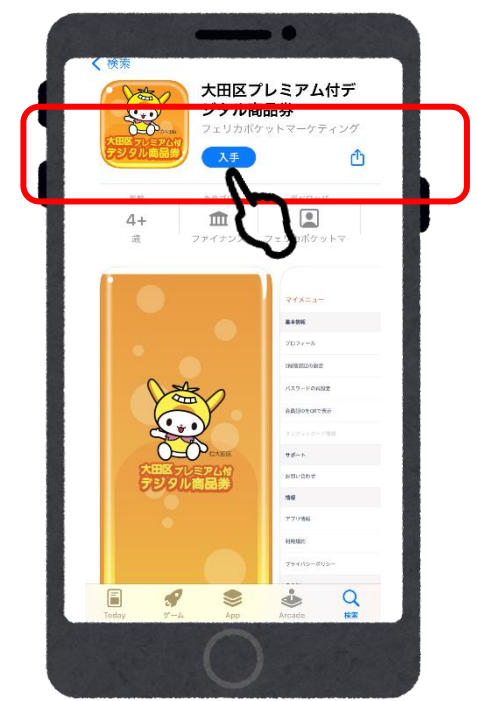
< 検索

大田区プレミアム付デジタル商品券

フェリカポケットマーケティング

入手

4+
歳

ファイナンス

フェリカポケットマ

大田区プレミアム付デジタル商品券

大田区プレミアム付デジタル商品券

マイメニュー

基本情報

プロフィール

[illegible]

パスワードの再設定

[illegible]

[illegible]

サポート

お問い合わせ

情報

アプリ情報

利用規約

プライバシーポリシー

Today

ゲーム

App

Arcade

検索